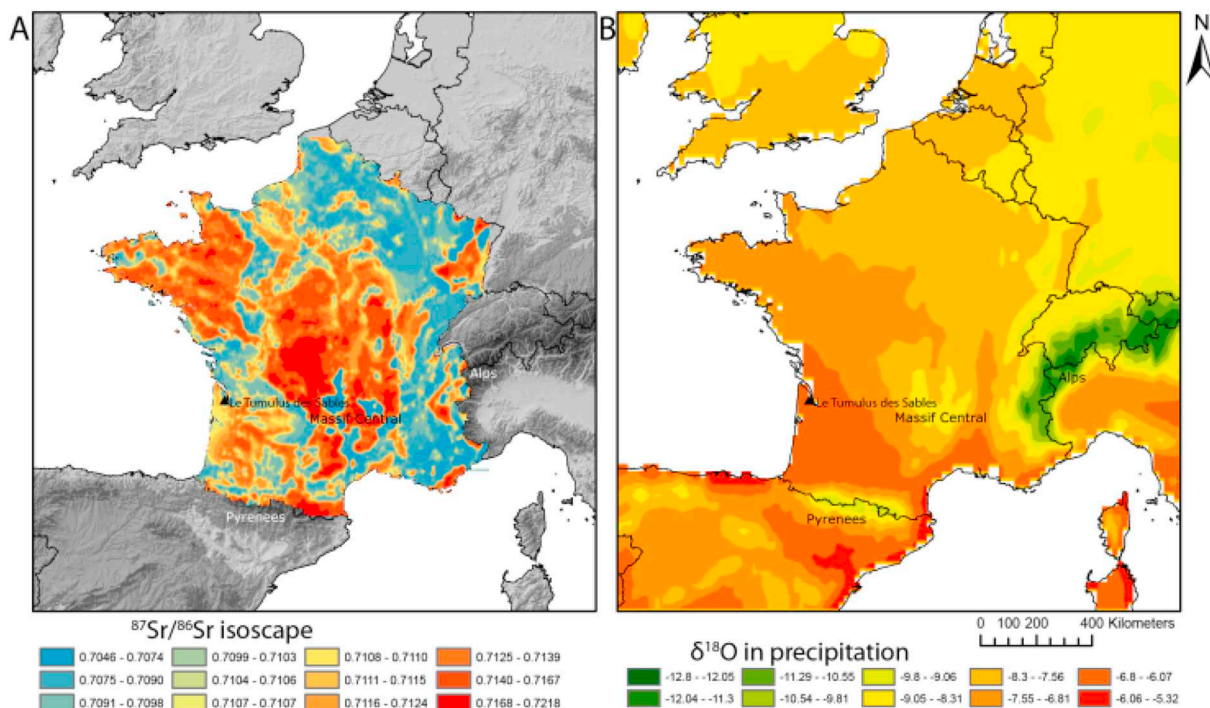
A

Le Tumulus des Sables
Massif Central
Alps
Pyrenees

$^{87}Sr/^{86}Sr$ isoscape

0.7046 - 0.7074
0.7075 - 0.7090
0.7091 - 0.7098
0.7099 - 0.7103
0.7104 - 0.7106
0.7107 - 0.7107
0.7108 - 0.7110
0.7111 - 0.7115
0.7116 - 0.7124
0.7125 - 0.7139
0.7140 - 0.7167
0.7168 - 0.7218

B

N

Le Tumulus des Sables
Massif Central
Alps
Pyrenees

0 100 200 400 Kilometers

$\delta^{18}O$ in precipitation

-12.8 - -12.05
-12.04 - -11.3
-11.29 - -10.55
-10.54 - -9.81
-9.8 - -9.06
-9.05 - -8.31
-8.3 - -7.56
-7.55 - -6.81
-6.8 - -6.07
-6.06 - -5.32